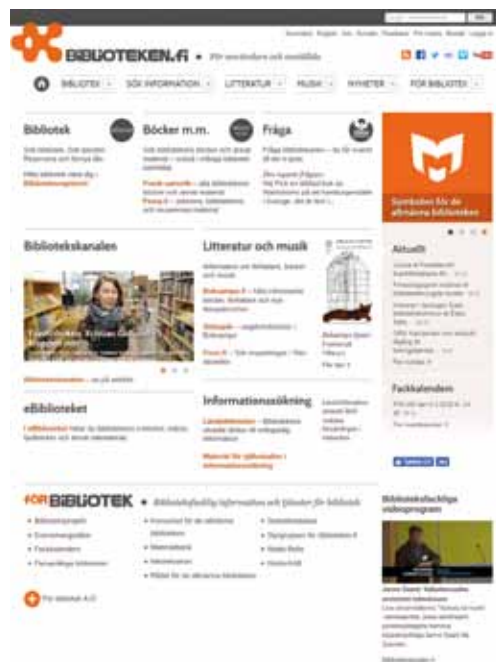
BIBLIOTEKEN.fi • För användare och anställda

BIBLIOTEK | SÖK INFORMATION | LITTERATUR | MUSIK | NYHETER | FÖR BIBLIOTEK

Bibliotek

Böcker m.m.

Fråga

Symbolen för de allmänna biblioteken

Bibliotekskanalen

Litteratur och musik

Aktuellt

Fackkalendern

eBiblioteket

Informationssökning

FÖR BIBLIOTEK • Bibliotekstekniska information och tjänster för bibliotek

Bibliotekstekniska videoprogram

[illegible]